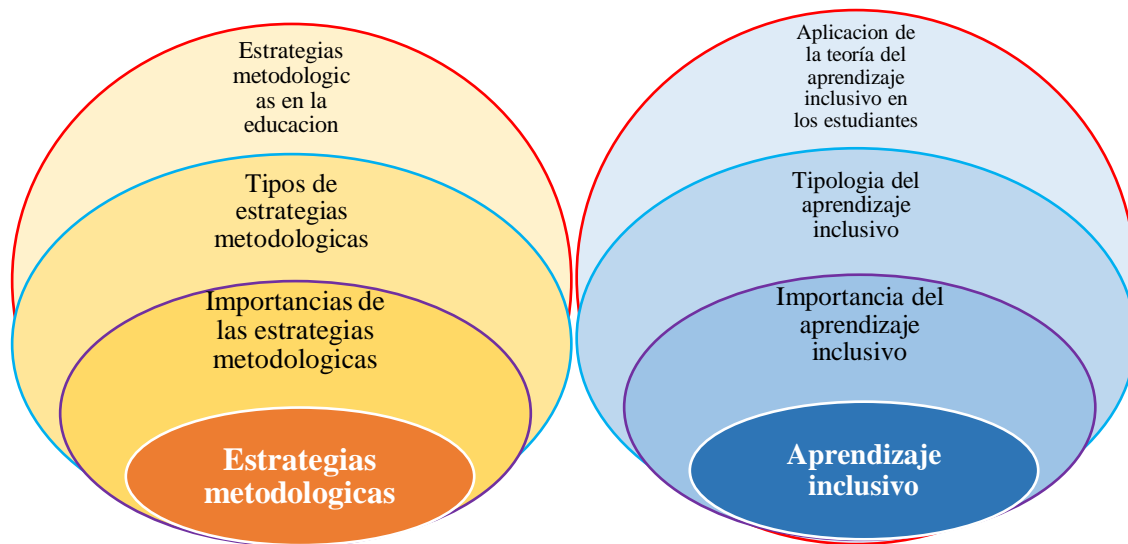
Estrategias metodologic as en la educacion

Tipos de estrategias metodologicas

Importancias de las estrategias metodologicas

Estrategias metodologicas

Aplicacion de la teoría del aprendizaje inclusivo en los estudiantes

Tipologia del aprendizaje inclusivo

Importancia del aprendizaje inclusivo

Aprendizaje inclusivo